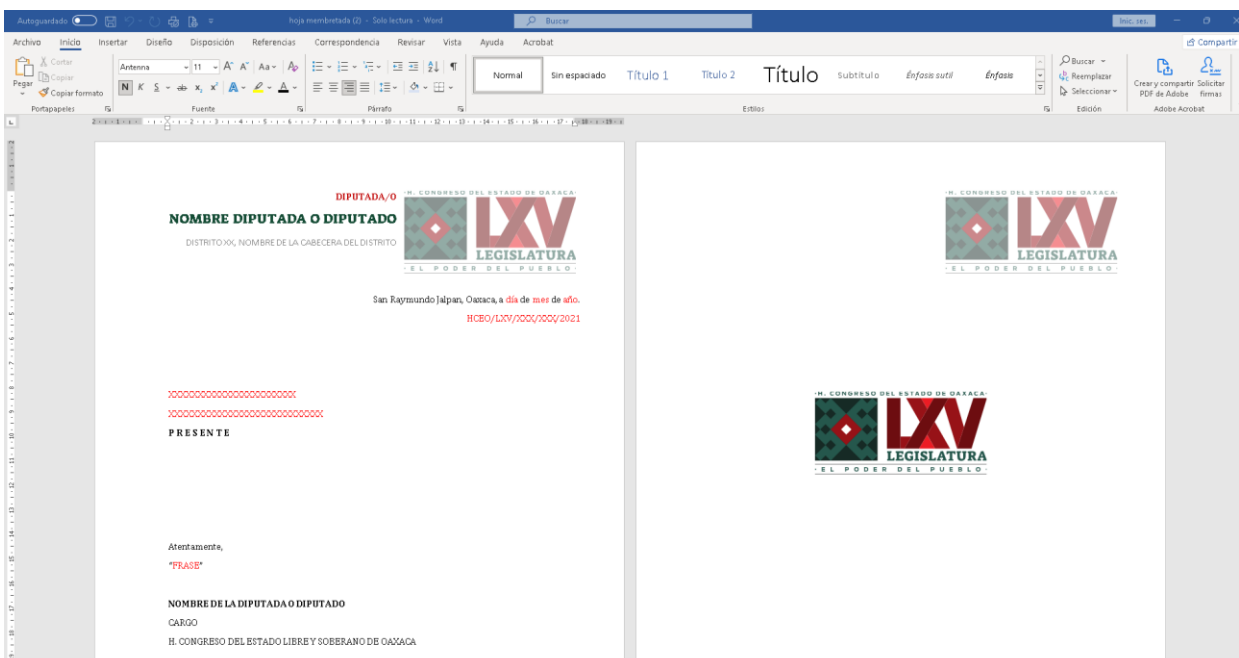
Autoguardado hoja membretada (2) - Solo lectura - Word Buscar Inic. ses.

Archivo Inicio Insertar Diseño Disposición Referencias Correspondencia Revisar Vista Ayuda Acrobat Compartir

Pegar Cortar Copiar Copiar formato Portapapeles Antenna 11 N K S Fuente Párrafo Normal Sin espaciado Título 1 Título 2 Título Subtítulo Énfasis sutil Énfasis Estilos Buscar Reemplazar Seleccionar Edición Crear y compartir PDF de Adobe Solicitar firmas Adobe Acrobat

DIPUTADA/O

NOMBRE DIPUTADA O DIPUTADO

DISTRITO XX, NOMBRE DE LA CABECERA DEL DISTRITO

H. CONGRESO DEL ESTADO DE OAXACA LXV LEGISLATURA EL PODER DEL PUEBLO

San Raymundo Jalpan, Oaxaca, a día de mes de año.

HCEO/LXV/XXX/XXX/2021

XXXXXXXXXXXXXXXXXXXXXXX

XXXXXXXXXXXXXXXXXXXXXXXXXXX

PRESENTE

Atentamente,

"FRASE"

NOMBRE DE LA DIPUTADA O DIPUTADO

CARGO

H. CONGRESO DEL ESTADO LIBRE Y SOBERANO DE OAXACA

H. CONGRESO DEL ESTADO DE OAXACA LXV LEGISLATURA EL PODER DEL PUEBLO

H. CONGRESO DEL ESTADO DE OAXACA LXV LEGISLATURA EL PODER DEL PUEBLO